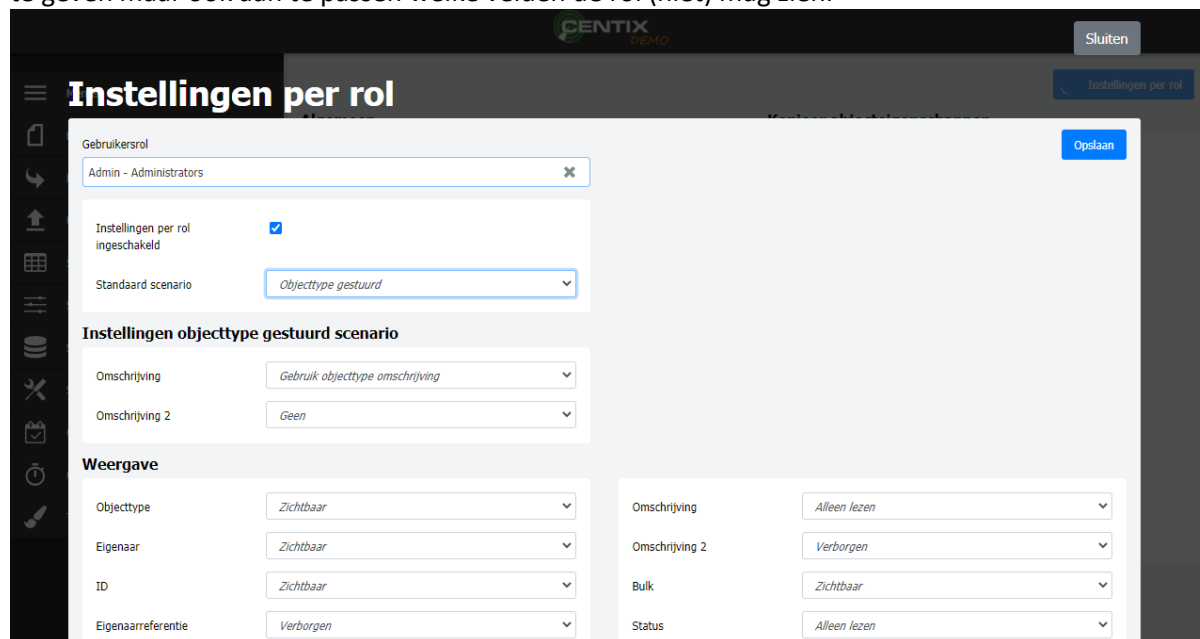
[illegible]

CENTIX DEMO

Sluiten

Instellingen per rol

Instellingen per rol

Opslaan

Gebruikersrol

Admin - Administrators

Instellingen per rol ingeschakeld

Standaard scenario

Objecttype gestuurd

Instellingen objecttype gestuurd scenario

Omschrijving

Gebruik objecttype omschrijving

Omschrijving 2

Geen

Weergave

Objecttype

Zichtbaar

Eigenaar

Zichtbaar

ID

Zichtbaar

Eigenaarreferentie

Verborgen

Omschrijving

Alleen lezen

Omschrijving 2

Verborgen

Bulk

Zichtbaar

Status

Alleen lezen